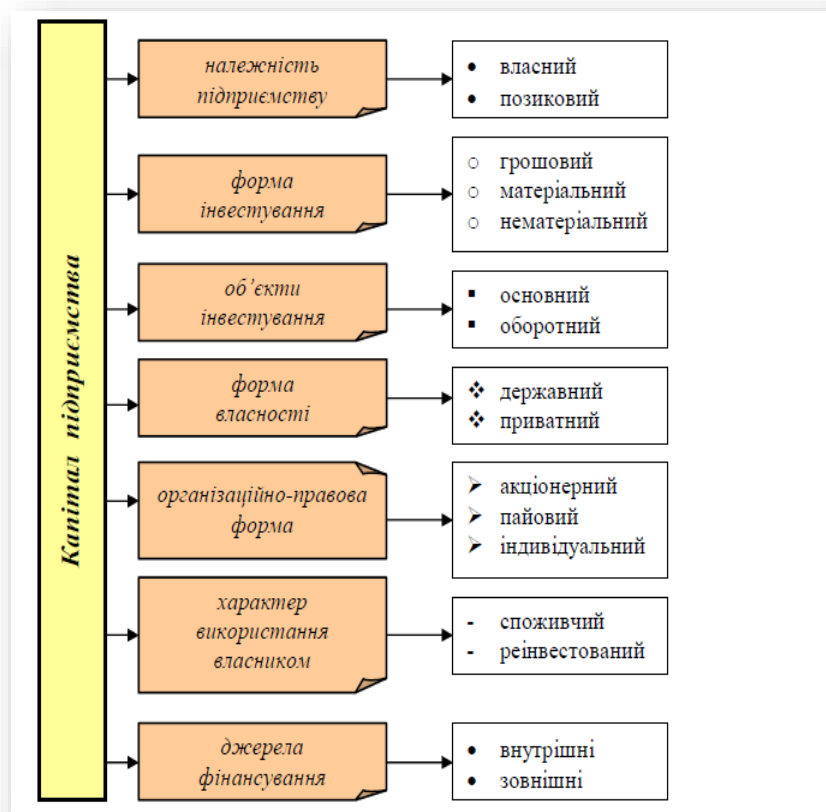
Капітал підприємства

належність підприємству
• власний
• позиковий

форма інвестування
○ грошовий
○ матеріальний
○ нематеріальний

об'єкти інвестування
▪ основний
▪ оборотний

форма власності
❖ державний
❖ приватний

організаційно-правова форма
➢ акціонерний
➢ пайовий
➢ індивідуальний

характер використання власником
- споживчий
- реінвестований

джерела фінансування
• внутрішні
• зовнішні